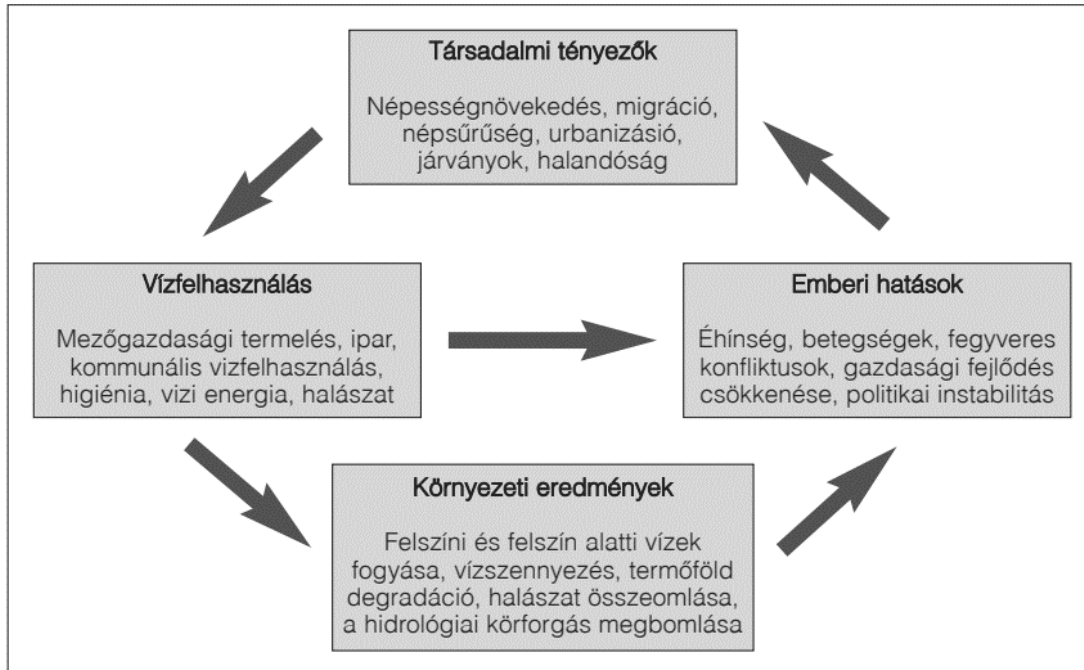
Társadalmi tényezők

Népességnövekedés, migráció, népsűrűség, urbanizásió, járványok, halandóság

Vízfelhasználás

Mezőgazdasági termelés, ipar, kommunális vizfelhasználás, higiénia, vizi energia, halászat

Emberi hatások

Éhínség, betegségek, fegyveres konfliktusok, gazdasági fejlődés csökkenése, politikai instabilitás

Környezeti eredmények

Felszíni és felszín alatti vízek fogyása, vízszennyezés, termőföld degradáció, halászat összeomlása, a hidrológiai körforgás megbomlása